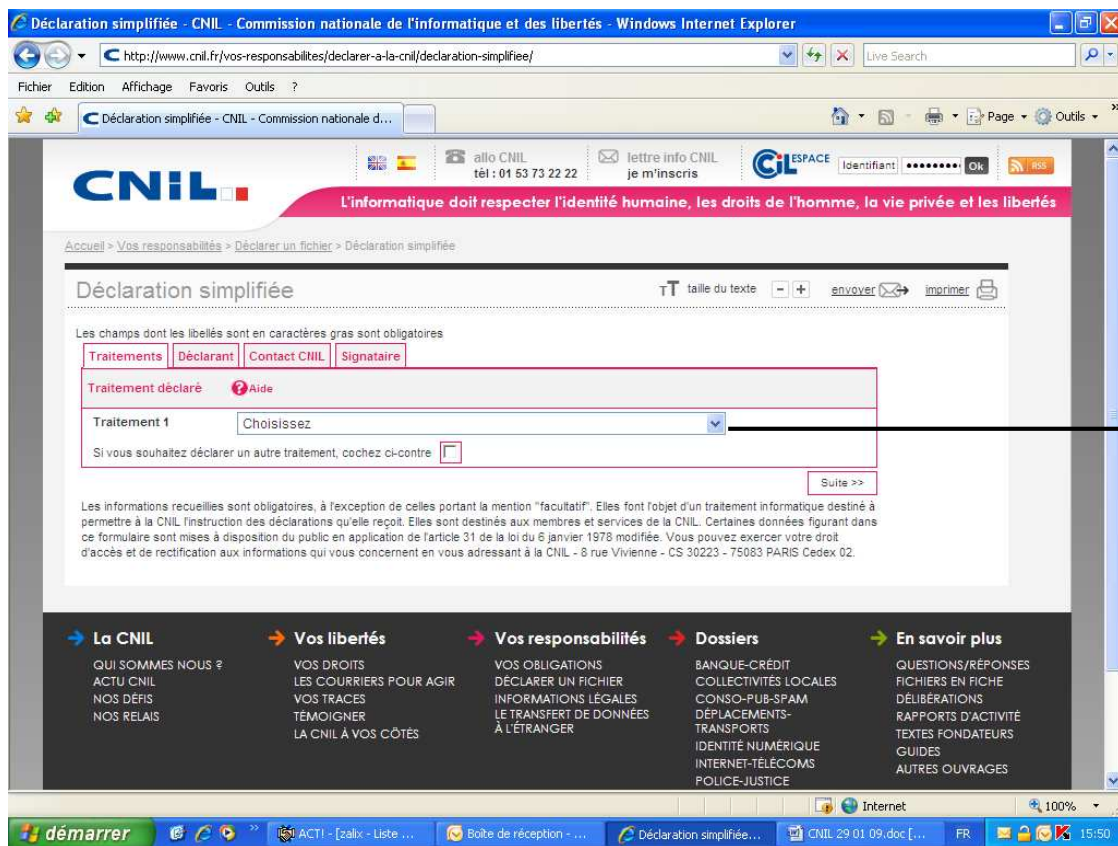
Déclaration simplifiée - CNIL - Commission nationale de l'informatique et des libertés - Windows Internet Explorer

http://www.cnil.fr/vos-responsabilites/declarer-a-la-cnil/declaration-simplifiee/

Live Search

Fichier Edition Affichage Favoris Outils ?

Déclaration simplifiée - CNIL - Commission nationale d...

Page Outils

CNIL

allo CNIL tél : 01 53 73 22 22

lettre info CNIL je m'inscris

CIL ESPACE Identifiant •••••••• Ok RSS

L'informatique doit respecter l'identité humaine, les droits de l'homme, la vie privée et les libertés

Accueil > Vos responsabilités > Déclarer un fichier > Déclaration simplifiée

Déclaration simplifiée

taille du texte - + envoyer imprimer

Les champs dont les libellés sont en caractères gras sont obligatoires

Traitements | Déclarant | Contact CNIL | Signataire

Traitement déclaré Aide

Traitement 1 Choisissez

Si vous souhaitez déclarer un autre traitement, cochez ci-contre

Suite >>

Les informations recueillies sont obligatoires, à l'exception de celles portant la mention "facultatif". Elles font l'objet d'un traitement informatique destiné à permettre à la CNIL l'instruction des déclarations qu'elle reçoit. Elles sont destinés aux membres et services de la CNIL. Certaines données figurant dans ce formulaire sont mises à disposition du public en application de l'article 31 de la loi du 6 janvier 1978 modifiée. Vous pouvez exercer votre droit d'accès et de rectification aux informations qui vous concernent en vous adressant à la CNIL - 8 rue Vivienne - CS 30223 - 75083 PARIS Cedex 02.

La CNIL
QUI SOMMES NOUS ?
ACTU CNIL
NOS DÉFIS
NOS RELAIS

Vos libertés
VOS DROITS
LES COURRIERS POUR AGIR
VOS TRACES
TÉMOIGNER
LA CNIL À VOS CÔTÉS

Vos responsabilités
VOS OBLIGATIONS
DÉCLARER UN FICHIER
INFORMATIONS LÉGALES
LE TRANSFERT DE DONNÉES À L'ÉTRANGER

Dossiers
BANQUE-CRÉDIT
COLLECTIVITÉS LOCALES
CONSO-PUB-SPAM
DÉPLACEMENTS-TRANSPORTS
IDENTITÉ NUMÉRIQUE
INTERNET-TÉLÉCOMS
POLICE-JUSTICE

En savoir plus
QUESTIONS/RÉPONSES
FICHIERS EN FICHE
DÉLIBÉRATIONS
RAPPORTS D'ACTIVITÉ
TEXTES FONDATEURS
GUIDES
AUTRES OUVRAGES

Internet 100%

démarrer ACT! - [zalix - Liste ... Boîte de réception - ... Déclaration simplifiée... CNIL 29 01 09.doc [... FR 15:50